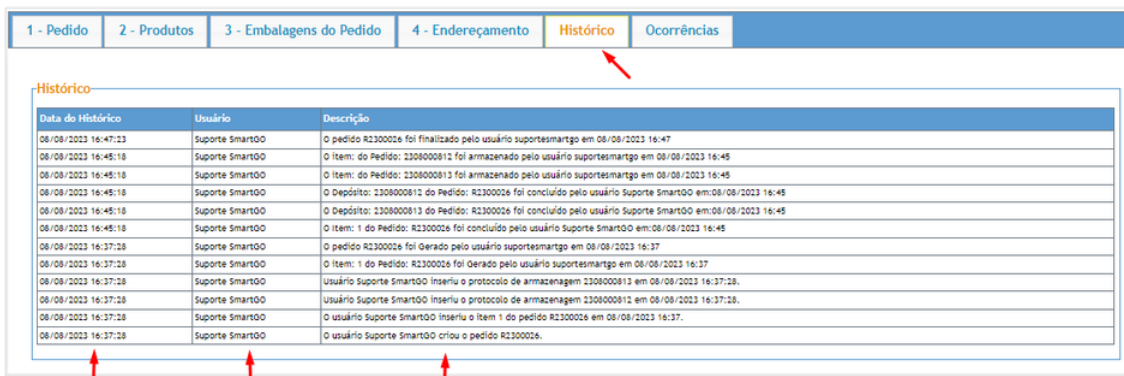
1 - Pedido | 2 - Produtos | 3 - Embalagens do Pedido | 4 - Endereçamento | Histórico | Ocorrências

Histórico

| Data do Histórico | Usuário | Descrição |
|---|---|---|
| 08/08/2023 16:47:23 | Suporte SmartGO | O pedido R2300026 foi finalizado pelo usuário suportesmartgo em 08/08/2023 16:47 |
| 08/08/2023 16:45:18 | Suporte SmartGO | O item: do Pedido: 2308000812 foi armazenado pelo usuário suportesmartgo em 08/08/2023 16:45 |
| 08/08/2023 16:45:18 | Suporte SmartGO | O item: do Pedido: 2308000813 foi armazenado pelo usuário suportesmartgo em 08/08/2023 16:45 |
| 08/08/2023 16:45:18 | Suporte SmartGO | O Depósito: 2308000812 do Pedido: R2300026 foi concluído pelo usuário Suporte SmartGO em:08/08/2023 16:45 |
| 08/08/2023 16:45:18 | Suporte SmartGO | O Depósito: 2308000813 do Pedido: R2300026 foi concluído pelo usuário Suporte SmartGO em:08/08/2023 16:45 |
| 08/08/2023 16:45:18 | Suporte SmartGO | O item: 1 do Pedido: R2300026 foi concluído pelo usuário Suporte SmartGO em:08/08/2023 16:45 |
| 08/08/2023 16:37:28 | Suporte SmartGO | O pedido R2300026 foi Gerado pelo usuário suportesmartgo em 08/08/2023 16:37 |
| 08/08/2023 16:37:28 | Suporte SmartGO | O item: 1 do Pedido: R2300026 foi Gerado pelo usuário suportesmartgo em 08/08/2023 16:37 |
| 08/08/2023 16:37:28 | Suporte SmartGO | Usuário Suporte SmartGO inseriu o protocolo de armazenagem 2308000813 em 08/08/2023 16:37:28. |
| 08/08/2023 16:37:28 | Suporte SmartGO | Usuário Suporte SmartGO inseriu o protocolo de armazenagem 2308000812 em 08/08/2023 16:37:28. |
| 08/08/2023 16:37:28 | Suporte SmartGO | O usuário Suporte SmartGO inseriu o item 1 do pedido R2300026 em 08/08/2023 16:37. |
| 08/08/2023 16:37:28 | Suporte SmartGO | O usuário Suporte SmartGO criou o pedido R2300026. |